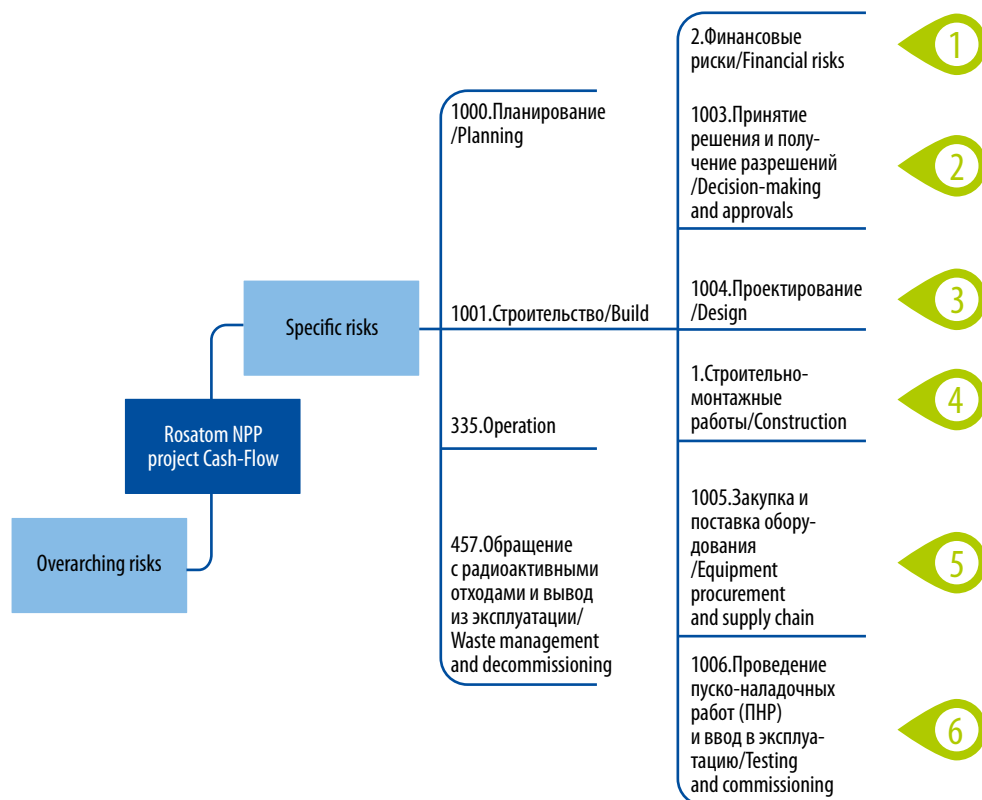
Rosatom NPP project Cash-Flow

Overarching risks

Specific risks

1000.Планирование /Planning

1001.Строительство/Build

335.Operation

457.Обращение с радиоактивными отходами и вывод из эксплуатации/ Waste management and decommissioning

2.Финансовые риски/Financial risks

1003.Принятие решения и получение разрешений /Decision-making and approvals

1004.Проектирование /Design

1.Строительно-монтажные работы/Construction

1005.Закупка и поставка оборудования /Equipment procurement and supply chain

1006.Проведение пуско-наладочных работ (ПНР) и ввод в эксплуатацию/Testing and commissioning

1

2

3

4

5

6